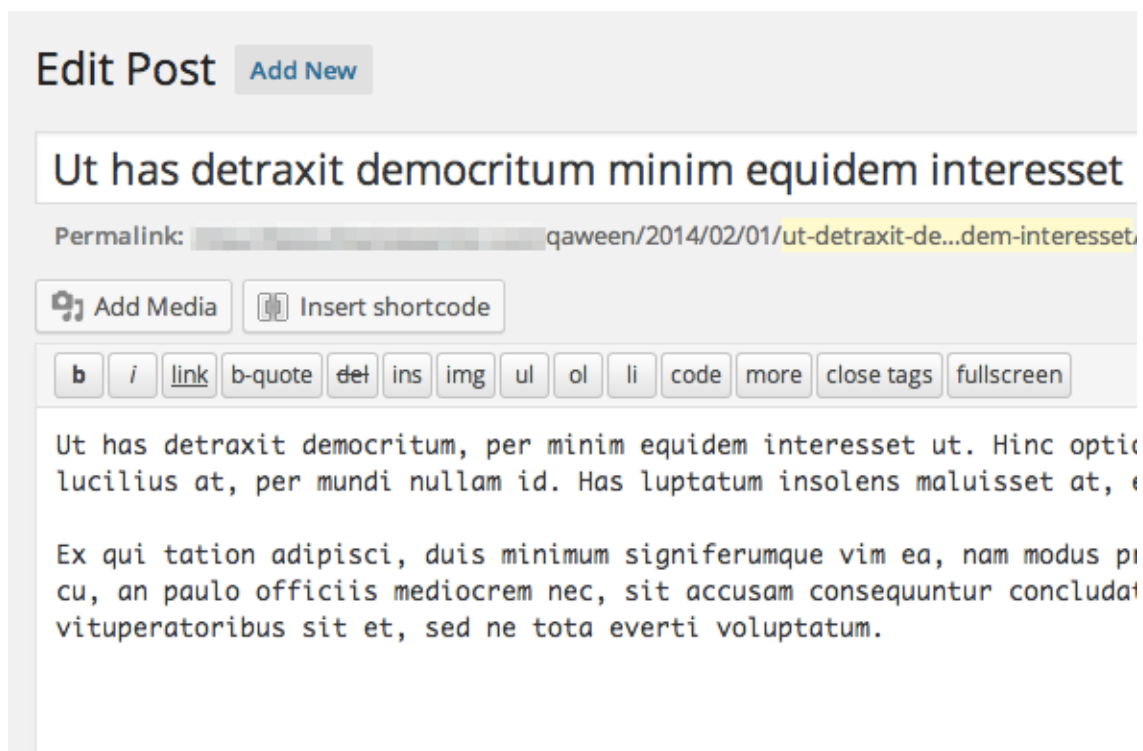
Edit Post Add New

Ut has detraxit democritum minim equidem interesset

Permalink: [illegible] qaween/2014/02/01/ut-detraxit-de...dem-interesset/

Add Media Insert shortcode

b i link b-quote del ins img ul ol li code more close tags fullscreen

Ut has detraxit democritum, per minim equidem interesset ut. Hinc optio lucilius at, per mundi nullam id. Has luptatum insolens maluisset at, e

Ex qui tation adipisci, duis minimum signiferumque vim ea, nam modus pr cu, an paulo officiis mediocrem nec, sit accusam consequuntur concludat vituperatoribus sit et, sed ne tota everti voluptatum.